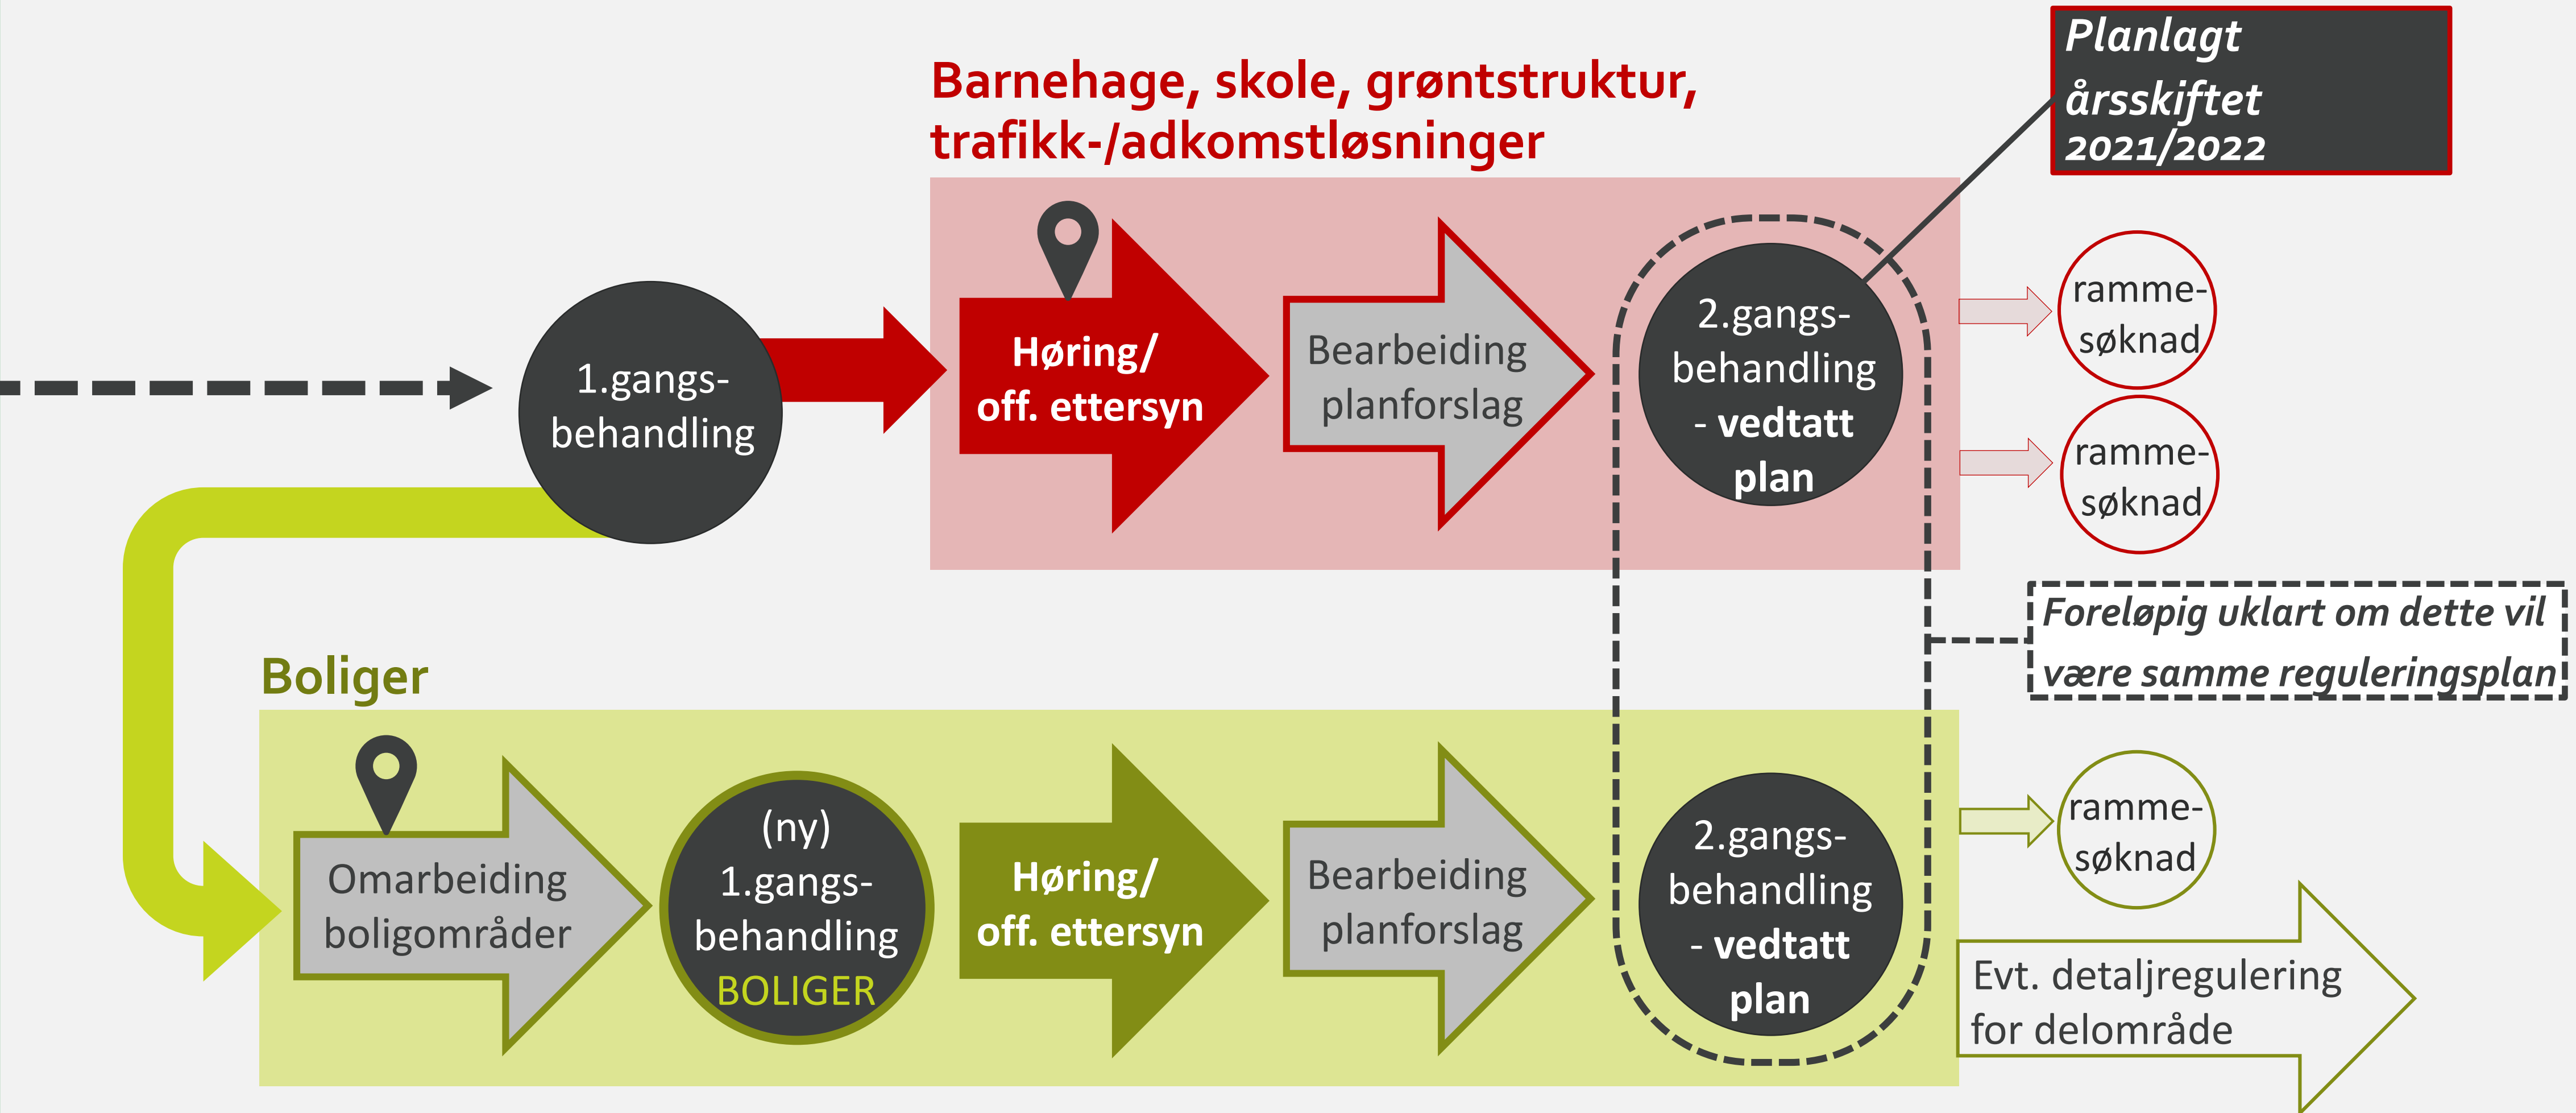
Planlagt årsskiftet 2021/2022

Barnehage, skole, grøntstruktur, trafikk-/adkomstløsninger

1.gangs-behandling

Høring/ off. ettersyn

Bearbeiding planforslag

2.gangs-behandling - vedtatt plan

ramme-søknad

ramme-søknad

Foreløpig uklart om dette vil være samme reguleringsplan

Boliger

Omarbeiding boligområder

(ny) 1.gangs-behandling BOLIGER

Høring/ off. ettersyn

Bearbeiding planforslag

2.gangs-behandling - vedtatt plan

ramme-søknad

Evt. detaljregulering for delområde